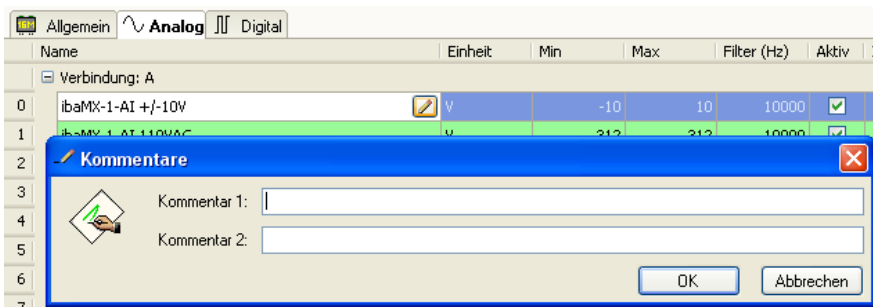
Allgemein | Analog | Digital

| | Name | Einheit | Min | Max | Filter (Hz) | Aktiv |
|---|---|---|---|---|---|---|
| | ⊟ Verbindung: A | | | | | |
| 0 | ibaMX-1-AI +/-10V | V | -10 | 10 | 10000 | ✓ |
| 1 | ibaMX-1-AI 110VAC | V | -312 | 312 | 10000 | ✓ |
| 2 | | | | | | |
| 3 | | | | | | |
| 4 | | | | | | |
| 5 | | | | | | |
| 6 | | | | | | |

Kommentare

Kommentar 1:

Kommentar 2:

OK

Abbrechen